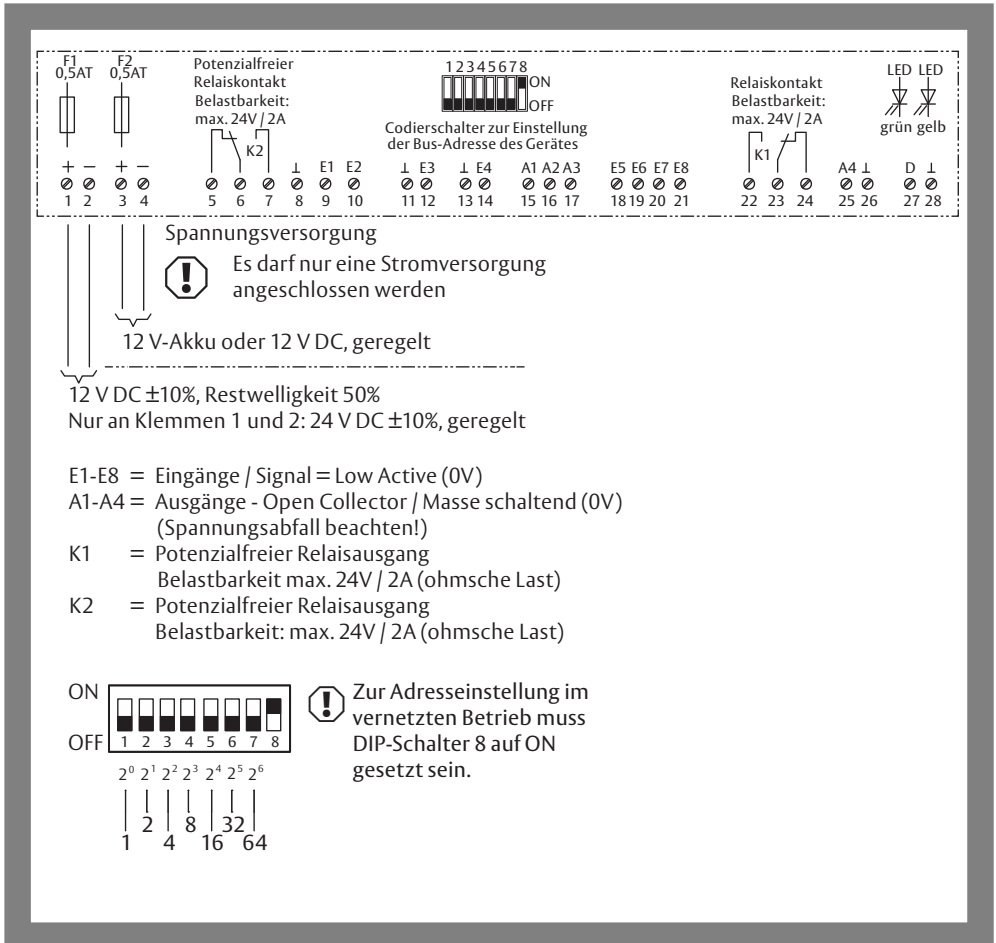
F1 0,5AT F2 0,5AT

Potenzialfreier Relaiskontakt Belastbarkeit: max. 24V / 2A

K2

1 2 3 4 5 6 7 8 ON OFF

Codierschalter zur Einstellung der Bus-Adresse des Gerätes

Relaiskontakt Belastbarkeit: max. 24V / 2A

K1

LED LED grün gelb

+ − + − ⊥ E1 E2 ⊥ E3 ⊥ E4 A1 A2 A3 E5 E6 E7 E8 A4 ⊥ D ⊥

1 2 3 4 5 6 7 8 9 10 11 12 13 14 15 16 17 18 19 20 21 22 23 24 25 26 27 28

Spannungsversorgung

Es darf nur eine Stromversorgung angeschlossen werden

12 V-Akku oder 12 V DC, geregelt

12 V DC ±10%, Restwelligkeit 50%
Nur an Klemmen 1 und 2: 24 V DC ±10%, geregelt

E1-E8 = Eingänge / Signal = Low Active (0V)
A1-A4 = Ausgänge - Open Collector / Masse schaltend (0V)
(Spannungsabfall beachten!)
K1 = Potenzialfreier Relaisausgang
Belastbarkeit max. 24V / 2A (ohmsche Last)
K2 = Potenzialfreier Relaisausgang
Belastbarkeit: max. 24V / 2A (ohmsche Last)

ON
OFF 1 2 3 4 5 6 7 8

Zur Adresseinstellung im vernetzten Betrieb muss DIP-Schalter 8 auf ON gesetzt sein.

$2^0$ $2^1$ $2^2$ $2^3$ $2^4$ $2^5$ $2^6$

1 2 4 8 16 32 64